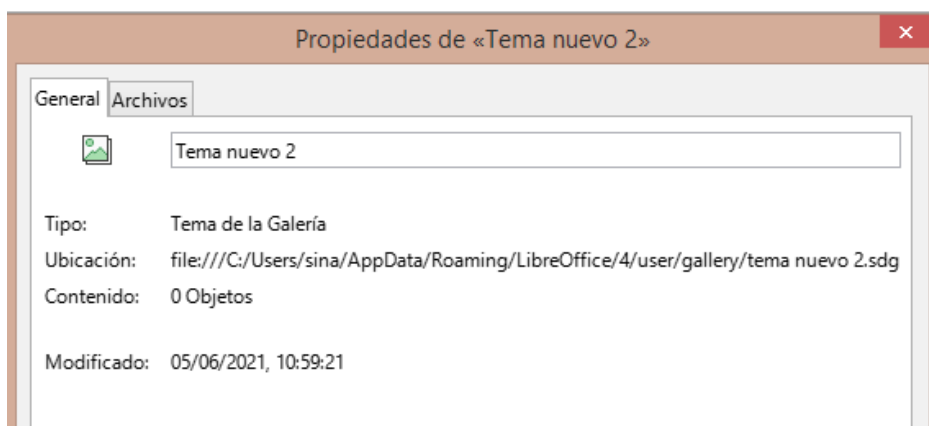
Propiedades de «Tema nuevo 2»

General Archivos

Tema nuevo 2

Tipo: Tema de la Galería
Ubicación: file:///C:/Users/sina/AppData/Roaming/LibreOffice/4/user/gallery/tema nuevo 2.sdg
Contenido: 0 Objetos

Modificado: 05/06/2021, 10:59:21